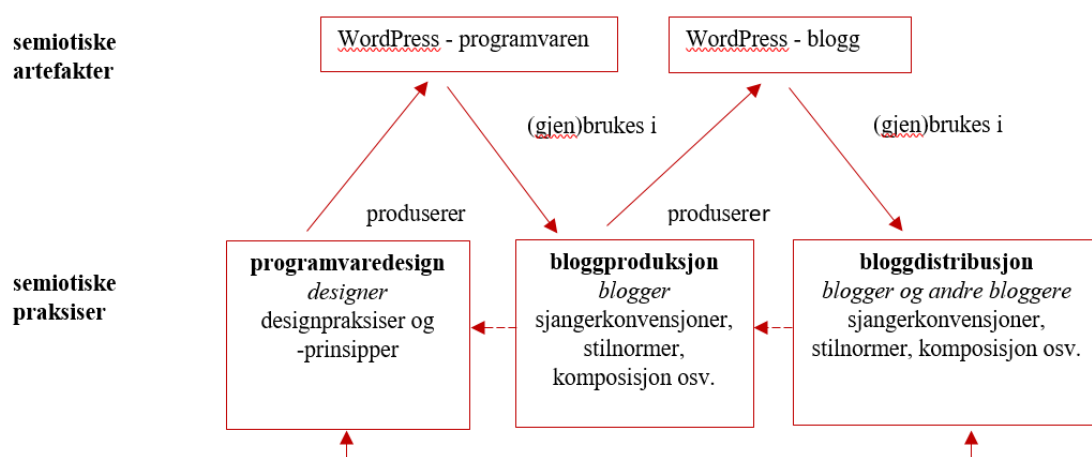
semiotiske artefakter

WordPress - programvaren

WordPress - blogg

(gjen)brukes i

(gjen)brukes i

produserer

produserer

semiotiske praksiser

**programvaredesign**
*designer*
designpraksiser og -prinsipper

**bloggproduksjon**
*blogger*
sjangerkonvensjoner, stilnormer, komposisjon osv.

**bloggdistribusjon**
*blogger og andre bloggere*
sjangerkonvensjoner, stilnormer, komposisjon osv.